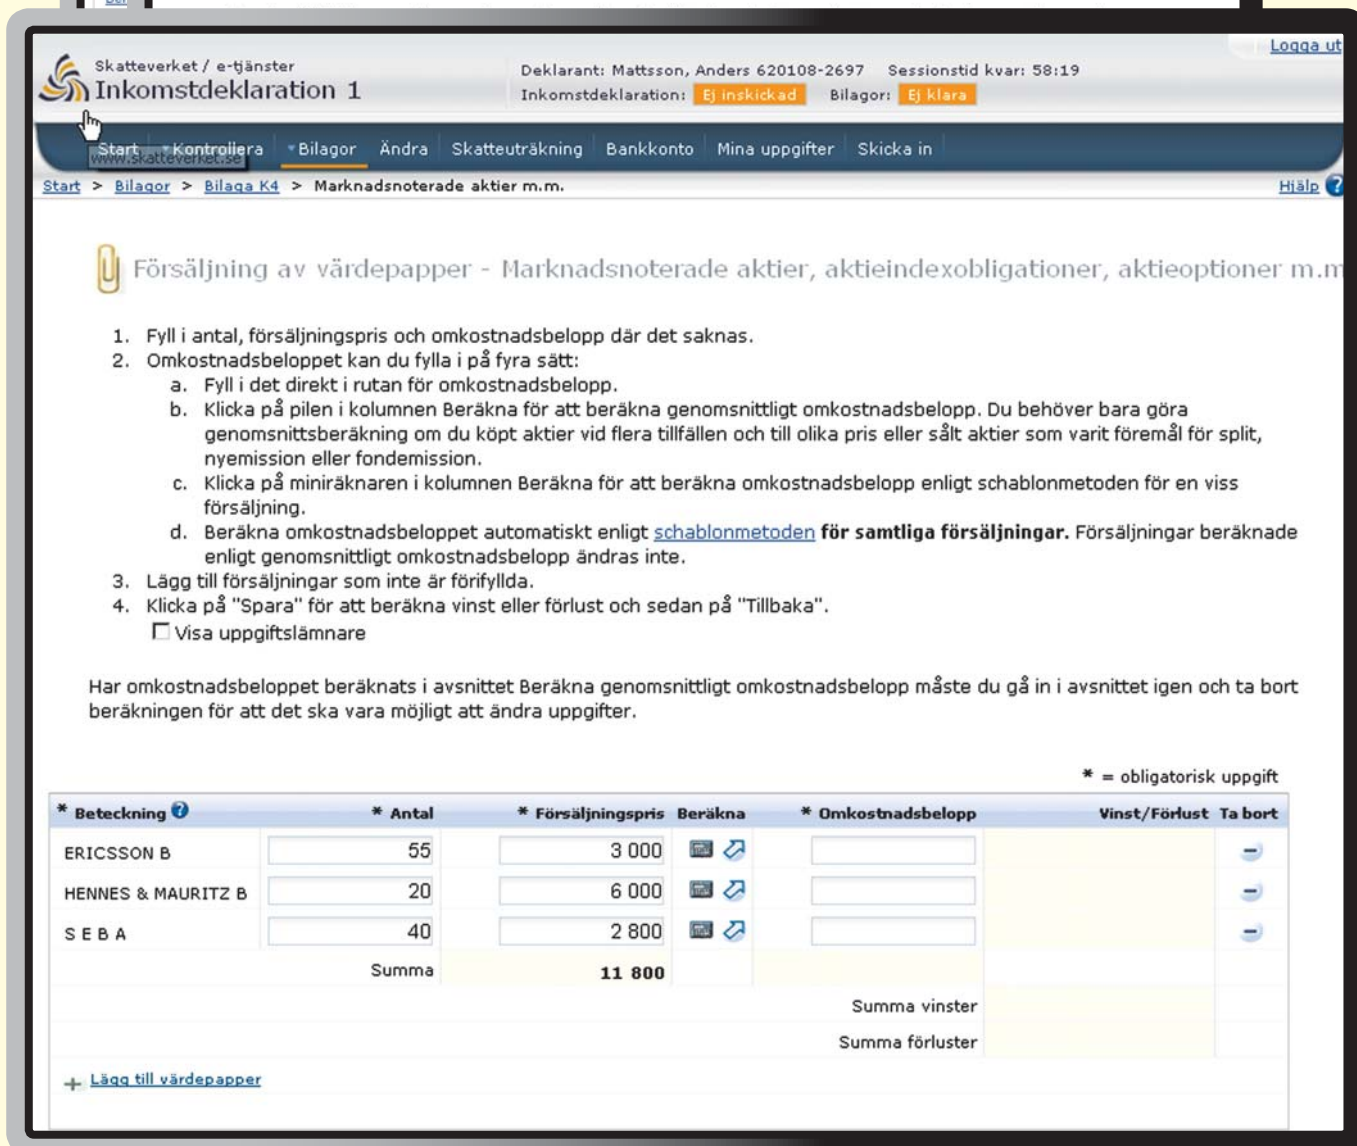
Logga ut

Skatteverket / e-tjänster
Inkomstdeklaration 1

Deklarant: Mattsson, Anders 620108-2697 Sessionstid kvar: 58:19
Inkomstdeklaration: Ej inskickad Bilagor: Ej klara

Start Kontrollera Bilagor Ändra Skatteuträkning Bankkonto Mina uppgifter Skicka in
www.skatteverket.se

Start > Bilagor > Bilaga K4 > Marknadsnoterade aktier m.m.
Hjälp

Försäljning av värdepapper - Marknadsnoterade aktier, aktieindexobligationer, aktieoptioner m.m

1. Fyll i antal, försäljningspris och omkostnadsbelopp där det saknas.
2. Omkostnadsbeloppet kan du fylla i på fyra sätt:
a. Fyll i det direkt i rutan för omkostnadsbelopp.
b. Klicka på pilen i kolumnen Beräkna för att beräkna genomsnittligt omkostnadsbelopp. Du behöver bara göra genomsnittsberäkning om du köpt aktier vid flera tillfällen och till olika pris eller sålt aktier som varit föremål för split, nyemission eller fondemission.
c. Klicka på miniräknaren i kolumnen Beräkna för att beräkna omkostnadsbelopp enligt schablonmetoden för en viss försäljning.
d. Beräkna omkostnadsbeloppet automatiskt enligt schablonmetoden **för samtliga försäljningar.** Försäljningar beräknade enligt genomsnittligt omkostnadsbelopp ändras inte.
3. Lägg till försäljningar som inte är förifyllda.
4. Klicka på "Spara" för att beräkna vinst eller förlust och sedan på "Tillbaka".
Visa uppgiftslämnare

Har omkostnadsbeloppet beräknats i avsnittet Beräkna genomsnittligt omkostnadsbelopp måste du gå in i avsnittet igen och ta bort beräkningen för att det ska vara möjligt att ändra uppgifter.

* = obligatorisk uppgift

| * Beteckning | * Antal | * Försäljningspris | Beräkna | * Omkostnadsbelopp | Vinst/Förlust | Ta bort |
|---|---|---|---|---|---|---|
| ERICSSON B | 55 | 3 000 | | | | |
| HENNES & MAURITZ B | 20 | 6 000 | | | | |
| S E B A | 40 | 2 800 | | | | |
| | Summa | 11 800 | | | | |
| | | | | Summa vinster | | |
| | | | | Summa förluster | | |

Lägg till värdepapper